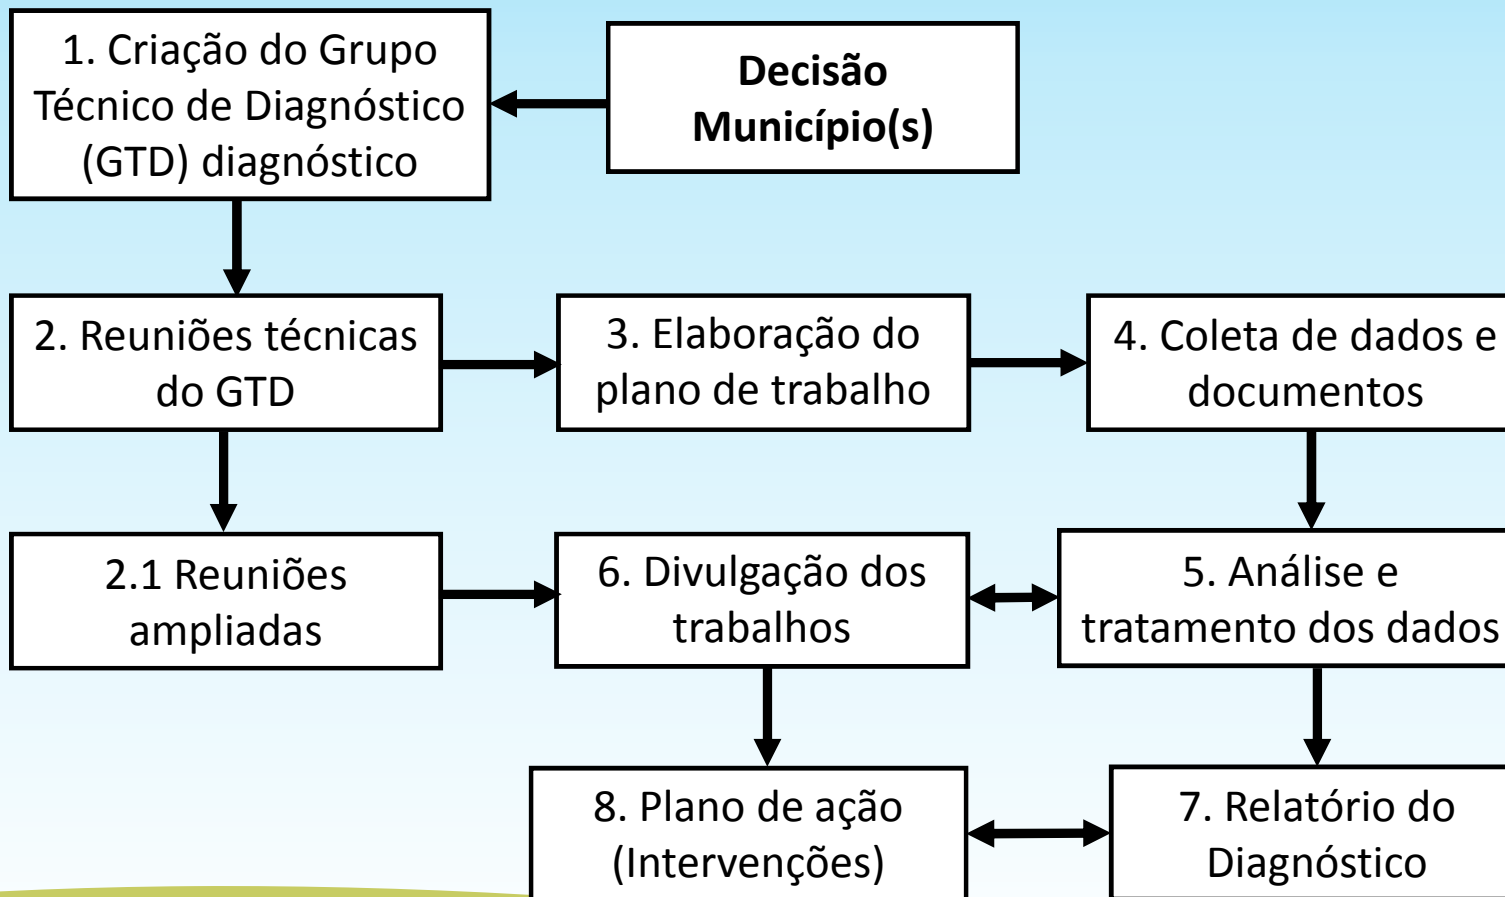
Decisão Município(s)

1. Criação do Grupo Técnico de Diagnóstico (GTD) diagnóstico

2. Reuniões técnicas do GTD

3. Elaboração do plano de trabalho

4. Coleta de dados e documentos

2.1 Reuniões ampliadas

6. Divulgação dos trabalhos

5. Análise e tratamento dos dados

8. Plano de ação (Intervenções)

7. Relatório do Diagnóstico